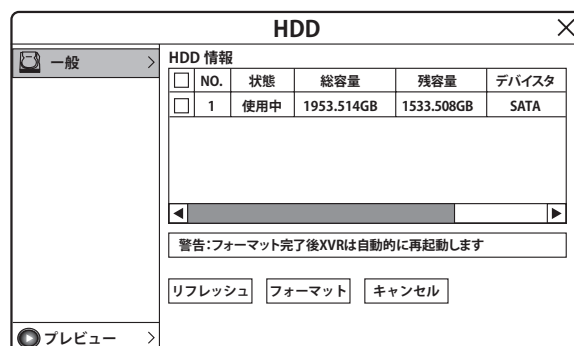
HDD

一般 >

プレビュー >

HDD 情報

|  | NO. | 状態 | 総容量 | 残容量 | デバイスタ |
|---|---|---|---|---|---|
|  | 1 | 使用中 | 1953.514GB | 1533.508GB | SATA |

警告:フォーマット完了後XVRは自動的に再起動します

リフレッシュ フォーマット キャンセル